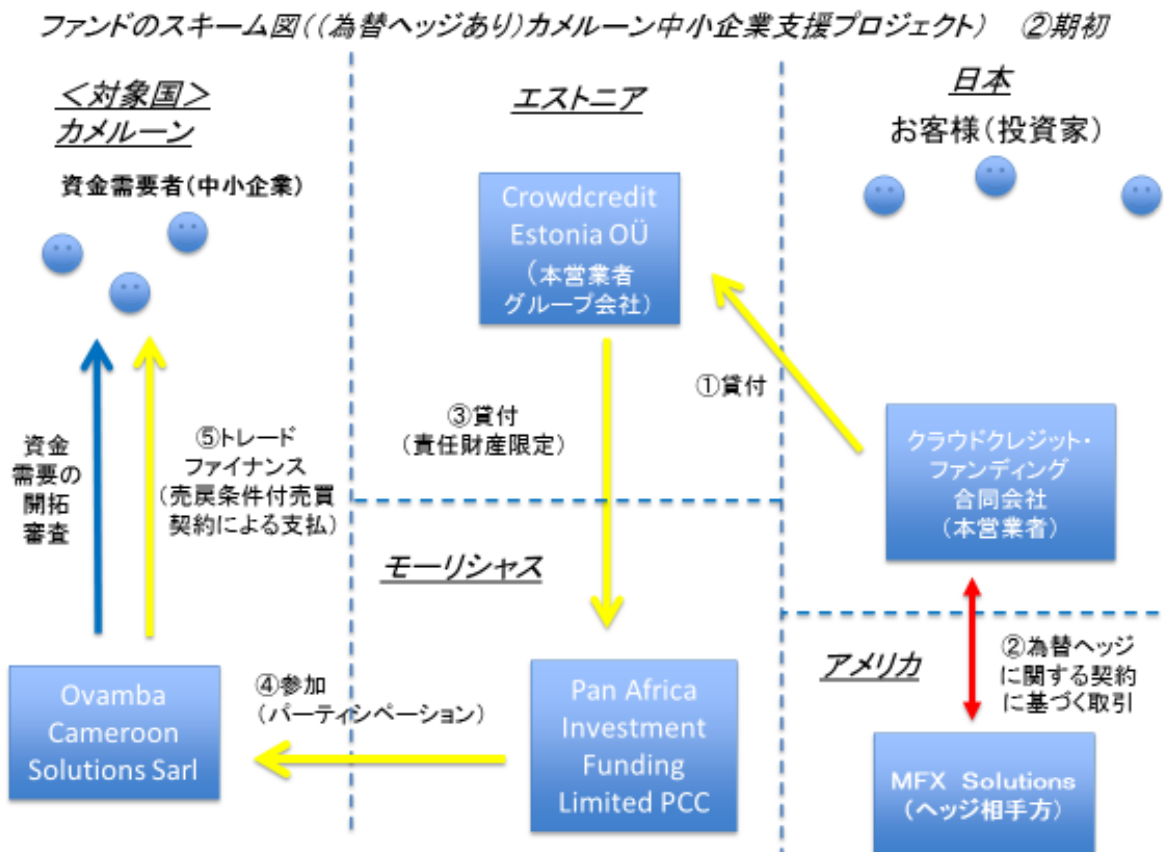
ファンドのスキーム図（（為替ヘッジあり）カメルーン中小企業支援プロジェクト）　②期初

＜対象国＞
カメルーン

資金需要者（中小企業）

エストニア

Crowdcredit Estonia OÜ
（本営業者グループ会社）

日本

お客様（投資家）

①貸付

③貸付
（責任財産限定）

資金需要の開拓審査

⑤トレードファイナンス
（売戻条件付売買契約による支払）

クラウドクレジット・ファンディング合同会社
（本営業者）

モーリシャス

アメリカ

②為替ヘッジに関する契約に基づく取引

④参加
（パーティシペーション）

Ovamba Cameroon Solutions Sarl

Pan Africa Investment Funding Limited PCC

MFX Solutions
（ヘッジ相手方）